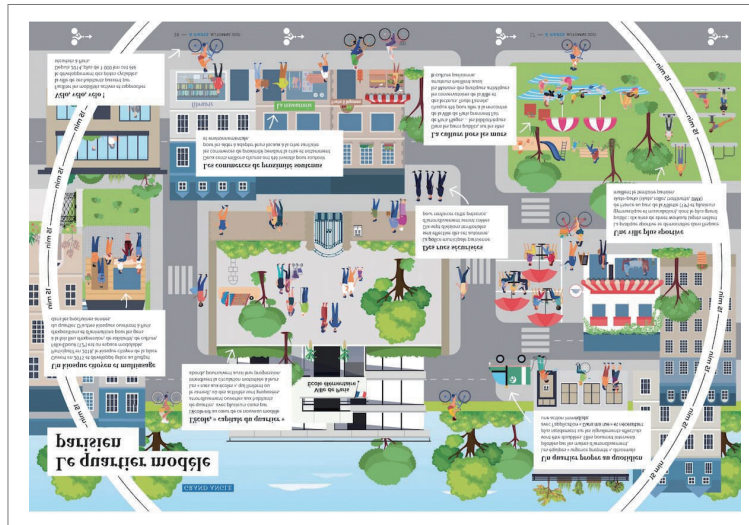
Le quartier modèle parisien

GRAND ANGLE

15 min

Un quartier propre et durable

Des écoles « oasis »

Un espace citoyen multiusage

Vélo, vélo, vélo !

Les commerces de proximité soutenus

La culture hors les murs

Une ville sportive

Des rues sécurisées

Librairie

La Fabrique

École élémentaire

Vive le vélo

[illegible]